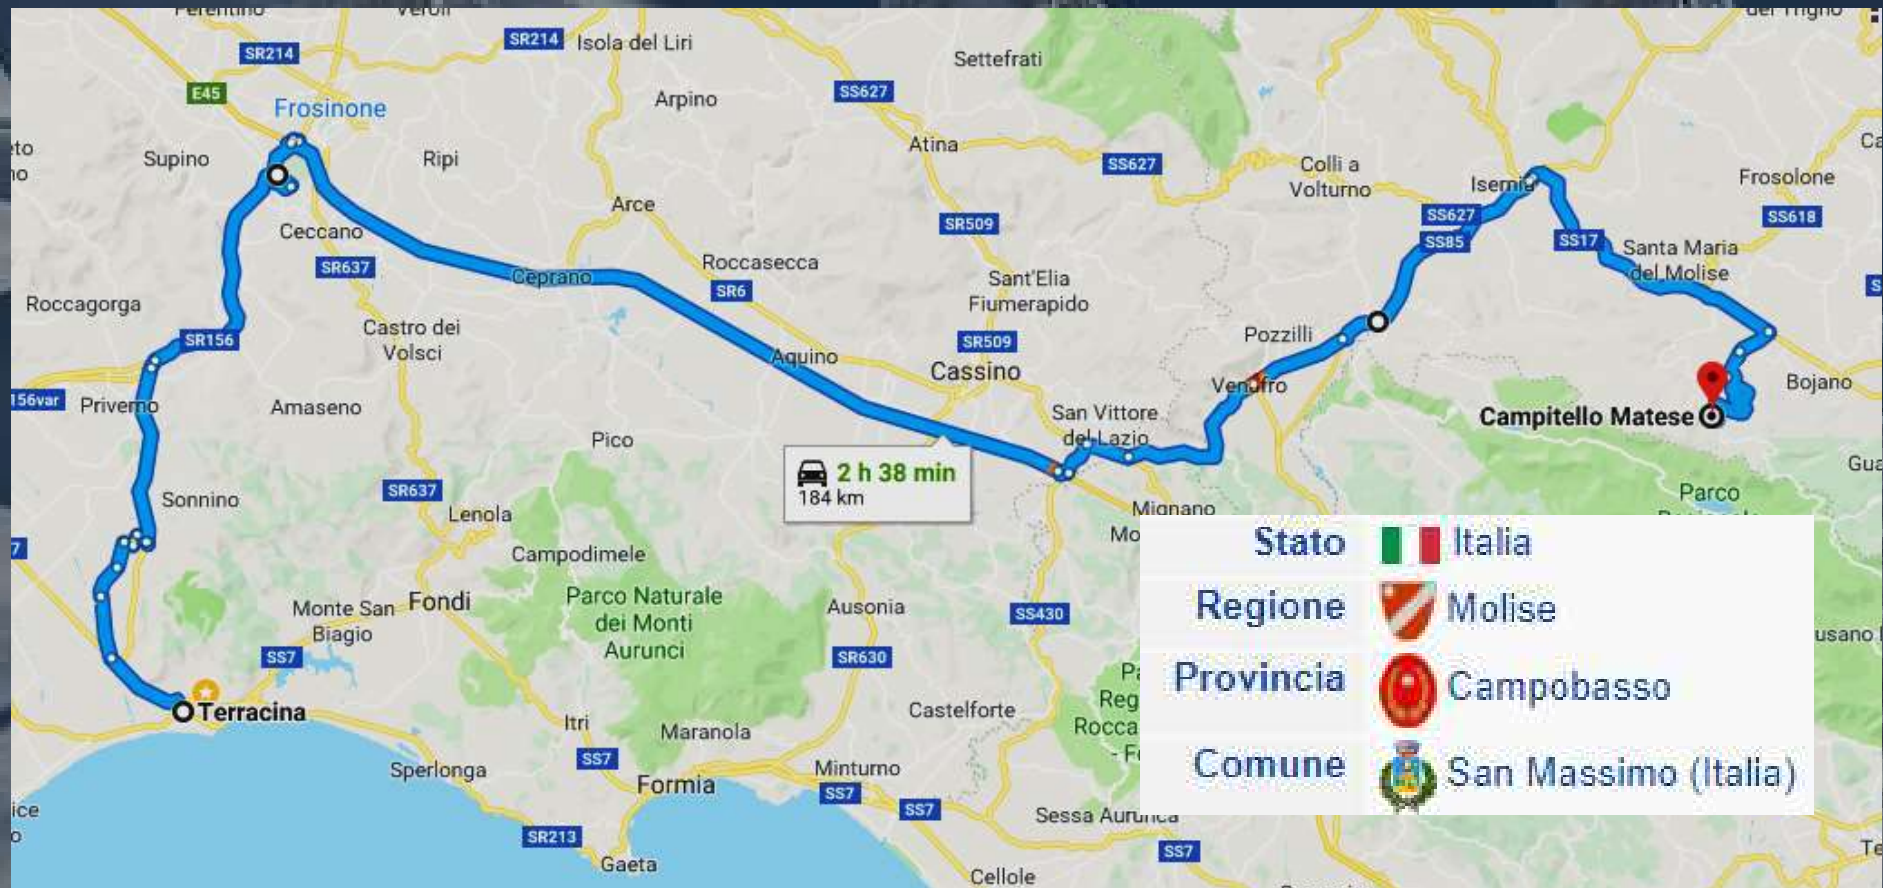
Ferentino
Veroli
SR214
SR214
Isola del Liri
E45
Frosinone
Arpino
SS627
Settefrati
Supino
Ripi
Atina
SS627
Colli a Volturno
Isernia
Frosolone
SS627
SS85
SS17
SS618
Santa Maria del Molise
Arce
Ceccano
SR509
SR637
Roccasecca
Sant'Elia Fiumerapido
Ceprano
SR6
Roccagorga
Castro dei Volsci
Pozzilli
SR156
SR509
Aquino
Cassino
156var
Priverno
Amaseno
Venafro
Bojano
San Vittore del Lazio
Campitello Matese
Pico
2 h 38 min
184 km
Sonnino
SR637
Lenola
Mignano
Campodimele
Parco
Monte San Biagio
Fondi
Parco Naturale dei Monti Aurunci
Ausonia
SS430
SS7
SR630
Terracina
Itri
Maranola
Castelforte
SS7
Sperlonga
Formia
Minturno
SS7
SS7
SR213
Sessa Aurunca
Gaeta
SS7
Cellole

| Stato | Italia |
|---|---|
| Regione | Molise |
| Provincia | Campobasso |
| Comune | San Massimo (Italia) |